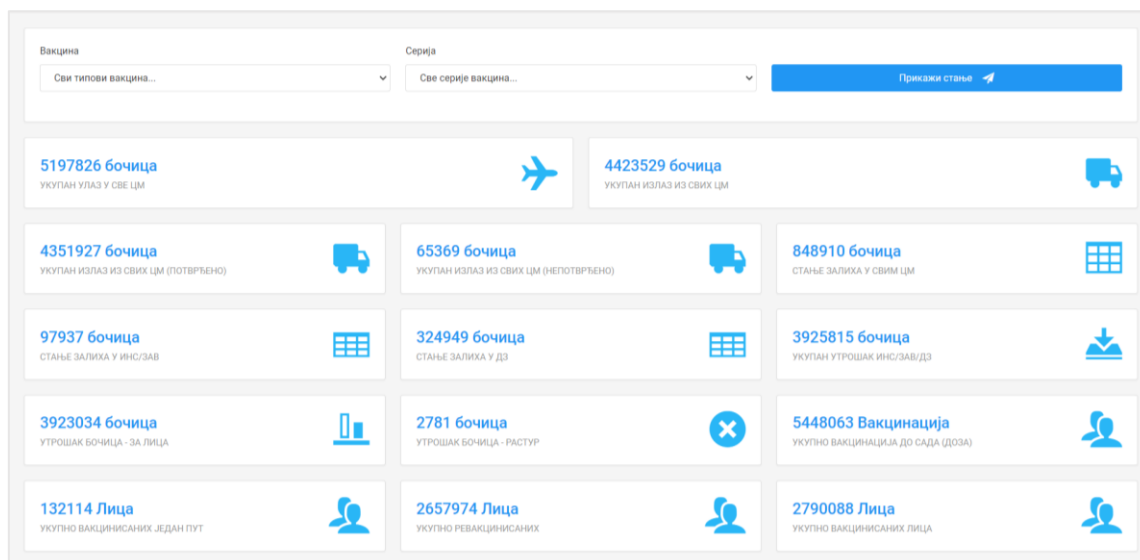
Вакцина
Сви типови вакцина...

Серија
Све серије вакцина...

Прикажи стање

5197826 бочица
УКУПАН УЛАЗ У СВЕ ЦМ

4423529 бочица
УКУПАН ИЗЛАЗ ИЗ СВИХ ЦМ

4351927 бочица
УКУПАН ИЗЛАЗ ИЗ СВИХ ЦМ (ПОТВРЂЕНО)

65369 бочица
УКУПАН ИЗЛАЗ ИЗ СВИХ ЦМ (НЕПОТВРЂЕНО)

848910 бочица
СТАЊЕ ЗАЛИХА У СВИМ ЦМ

97937 бочица
СТАЊЕ ЗАЛИХА У ИНС/ЗАВ

324949 бочица
СТАЊЕ ЗАЛИХА У ДЗ

3925815 бочица
УКУПАН УТРОШАК ИНС/ЗАВ/ДЗ

3923034 бочица
УТРОШАК БОЧИЦА - ЗА ЛИЦА

2781 бочица
УТРОШАК БОЧИЦА - РАСТУР

5448063 Вакцинација
УКУПНО ВАКЦИНАЦИЈА ДО САДА (ДОЗА)

132114 Лица
УКУПНО ВАКЦИНИСАНИХ ЈЕДАН ПУТ

2657974 Лица
УКУПНО РЕВАКЦИНИСАНИХ

2790088 Лица
УКУПНО ВАКЦИНИСАНИХ ЛИЦА